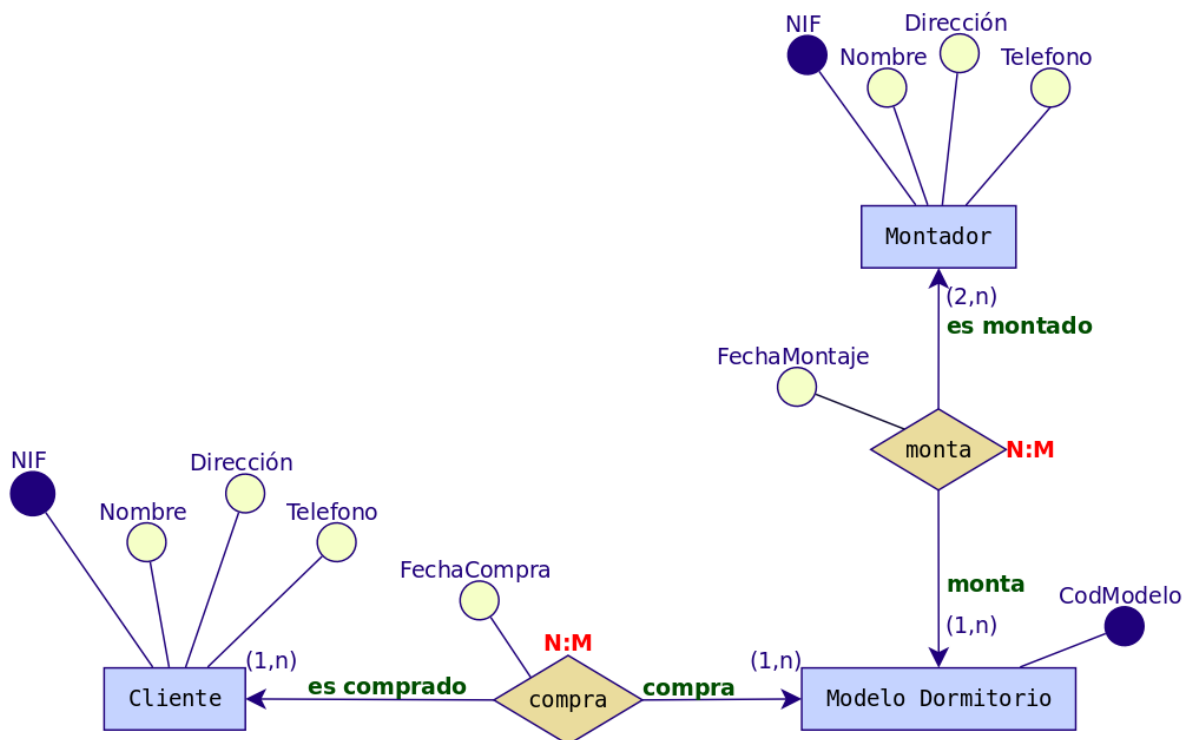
NIF
Dirección
Nombre
Telefono
Montador
(2,n)
es montado
FechaMontaje
monta
N:M
monta
(1,n)
CodModelo
NIF
Dirección
Nombre
Telefono
FechaCompra
N:M
(1,n)
(1,n)
Cliente
es comprado
compra
compra
Modelo Dormitorio